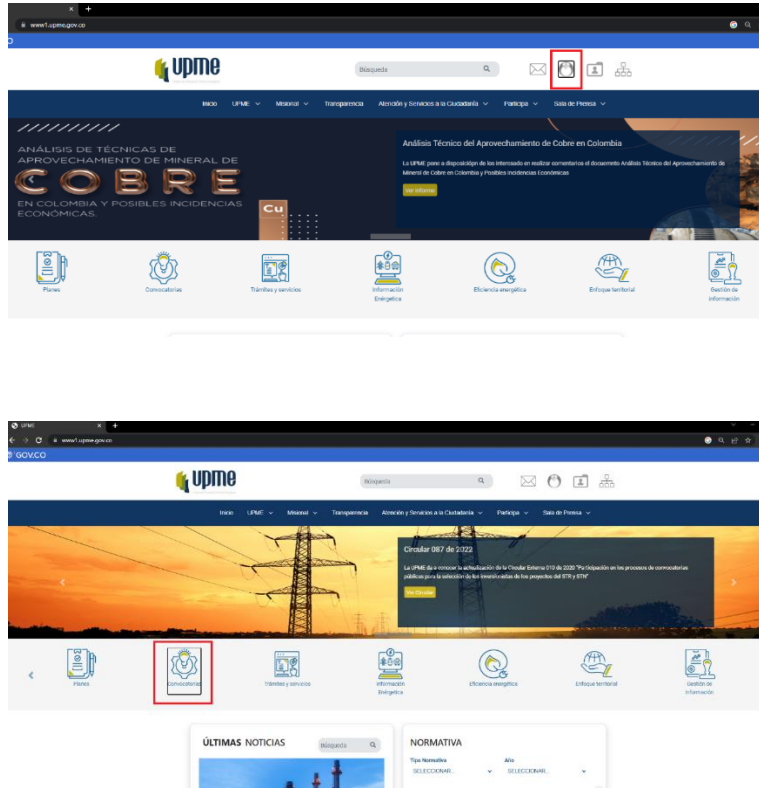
www1.upme.gov.co

upme

Búsqueda

Inicio UPME Misional Transparencia Atención y Servicios a la Ciudadanía Participa Sala de Prensa

ANÁLISIS DE TÉCNICAS DE APROVECHAMIENTO DE MINERAL DE COBRE EN COLOMBIA Y POSIBLES INCIDENCIAS ECONÓMICAS.

Cu

Análisis Técnico del Aprovechamiento de Cobre en Colombia

La UPME pone a disposición de los interesados en realizar comentarios el documento Análisis Técnico del Aprovechamiento de Mineral de Cobre en Colombia y Posibles Incidencias Económicas

Ver informe

Planes Convocatorias Trámites y servicios Información Energética Eficiencia energética Enfoque territorial Gestión de información

UPME

www1.upme.gov.co

GOV.CO

upme

Búsqueda

Inicio UPME Misional Transparencia Atención y Servicios a la Ciudadanía Participa Sala de Prensa

Circular 087 de 2022

La UPME da a conocer la actualización de la Circular Externa 010 de 2020 "Participación en los procesos de convocatorias públicas para la selección de los inversionistas de los proyectos del STR y STN"

Ver Circular

Planes Convocatorias Trámites y servicios Información Energética Eficiencia energética Enfoque territorial Gestión de información

ÚLTIMAS NOTICIAS Búsqueda

NORMATIVA

Tipo Normativa SELECCIONAR... Año SELECCIONAR...